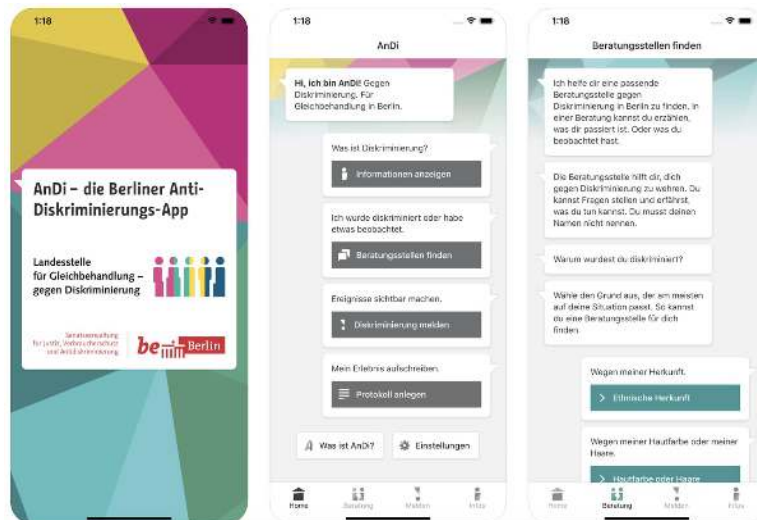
1:18

AnDi – die Berliner Anti-Diskriminierungs-App

Landesstelle für Gleichbehandlung – gegen Diskriminierung

Senatsverwaltung für Justiz, Verbraucherschutz und Antidiskriminierung

be Berlin

1:18

AnDi

Hi, ich bin AnDi! Gegen Diskriminierung. Für Gleichbehandlung in Berlin.

Was ist Diskriminierung?

Informationen anzeigen

Ich wurde diskriminiert oder habe etwas beobachtet.

Beratungsstellen finden

Ereignisse sichtbar machen.

Diskriminierung melden

Mein Erlebnis aufschreiben.

Protokoll anlegen

Was ist AnDi?

Einstellungen

Home Beratung Melden Infos

1:18

Beratungsstellen finden

Ich helfe dir eine passende Beratungsstelle gegen Diskriminierung in Berlin zu finden. In einer Beratung kannst du erzählen, was dir passiert ist. Oder was du beobachtet hast.

Die Beratungsstelle hilft dir, dich gegen Diskriminierung zu wehren. Du kannst Fragen stellen und erfährst, was du tun kannst. Du musst deinen Namen nicht nennen.

Warum wurdest du diskriminiert?

Wähle den Grund aus, der am meisten auf deine Situation passt. So kannst du eine Beratungsstelle für dich finden.

Wegen meiner Herkunft.

Ethnische Herkunft

Wegen meiner Hautfarbe oder meiner Haare.

Hautfarbe oder Haare

Home Beratung Melden Infos